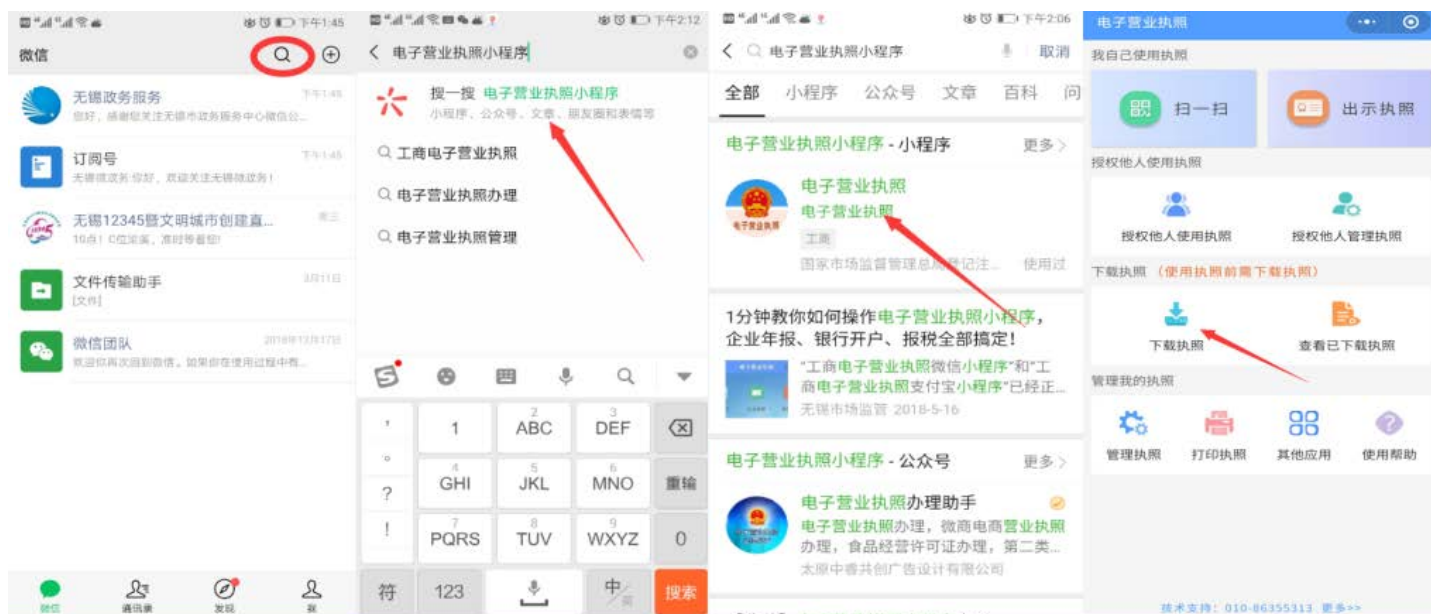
下午1:45

微信

无锡政务服务
下午1:45
你好，感谢您关注无锡市政务服务中心微信公...

订阅号
下午1:45
无锡微政务:你好，欢迎关注无锡微政务！

无锡12345暨文明城市创建直...
周三
10点！C位出演，准时等着您！

文件传输助手
3月11日
[文件]

微信团队
2018年12月17日
欢迎你再次回到微信。如果你在使用过程中有...

微信　通讯录　发现　我

下午2:12

电子营业执照小程序

搜一搜 电子营业执照小程序
小程序、公众号、文章、朋友圈和表情等

工商电子营业执照

电子营业执照办理

电子营业执照管理

1　2 ABC　3 DEF
4 GHI　5 JKL　6 MNO　重输
7 PQRS　8 TUV　9 WXYZ　0
符　123　中　搜索

下午2:06

电子营业执照小程序　取消

全部　小程序　公众号　文章　百科　问

电子营业执照小程序 - 小程序　更多>

电子营业执照
电子营业执照
工商
国家市场监督管理总局登记注...　使用过

1分钟教你如何操作电子营业执照小程序，企业年报、银行开户、报税全部搞定！
"工商电子营业执照微信小程序"和"工商电子营业执照支付宝小程序"已经正...
无锡市场监管 2018-5-16

电子营业执照小程序 - 公众号　更多>

电子营业执照办理助手
电子营业执照办理，微商电商营业执照办理，食品经营许可证办理，第二类...
太原中睿共创广告设计有限公司

电子营业执照

我自己使用执照

扫一扫　出示执照

授权他人使用执照

授权他人使用执照　授权他人管理执照

下载执照 （使用执照前需下载执照）

下载执照　查看已下载执照

管理我的执照

管理执照　打印执照　其他应用　使用帮助

技术支持：010-86355313 更多>>